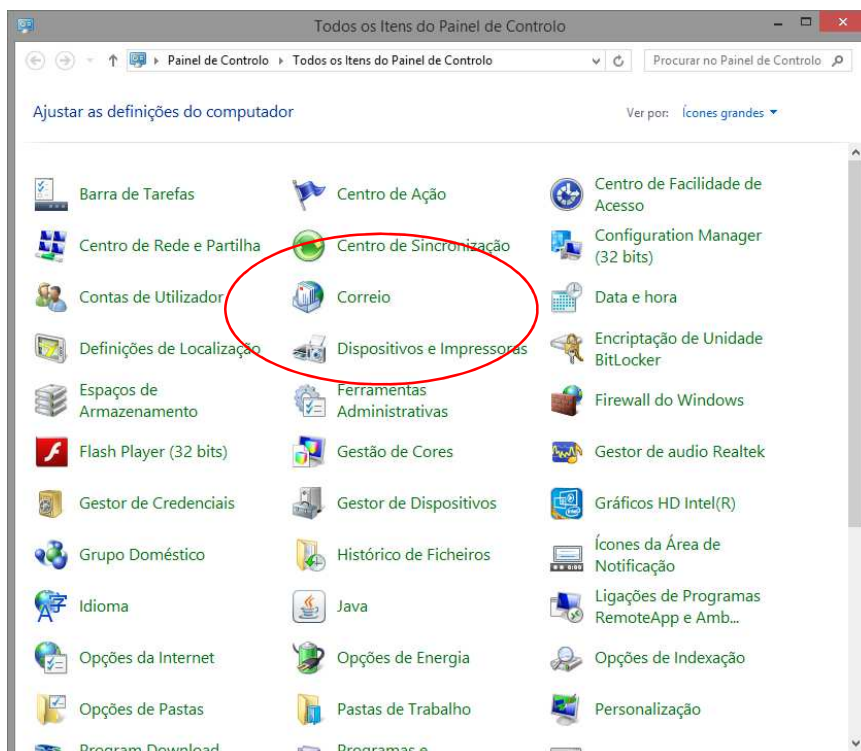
Todos os Itens do Painel de Controlo

Painel de Controlo ▸ Todos os Itens do Painel de Controlo

Procurar no Painel de Controlo

Ajustar as definições do computador

Ver por: Ícones grandes ▾

Barra de Tarefas
Centro de Ação
Centro de Facilidade de Acesso
Centro de Rede e Partilha
Centro de Sincronização
Configuration Manager (32 bits)
Contas de Utilizador
Correio
Data e hora
Definições de Localização
Dispositivos e Impressoras
Encriptação de Unidade BitLocker
Espaços de Armazenamento
Ferramentas Administrativas
Firewall do Windows
Flash Player (32 bits)
Gestão de Cores
Gestor de audio Realtek
Gestor de Credenciais
Gestor de Dispositivos
Gráficos HD Intel(R)
Grupo Doméstico
Histórico de Ficheiros
Ícones da Área de Notificação
Idioma
Java
Ligações de Programas RemoteApp e Amb...
Opções da Internet
Opções de Energia
Opções de Indexação
Opções de Pastas
Pastas de Trabalho
Personalização
Program Download
Programas e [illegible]